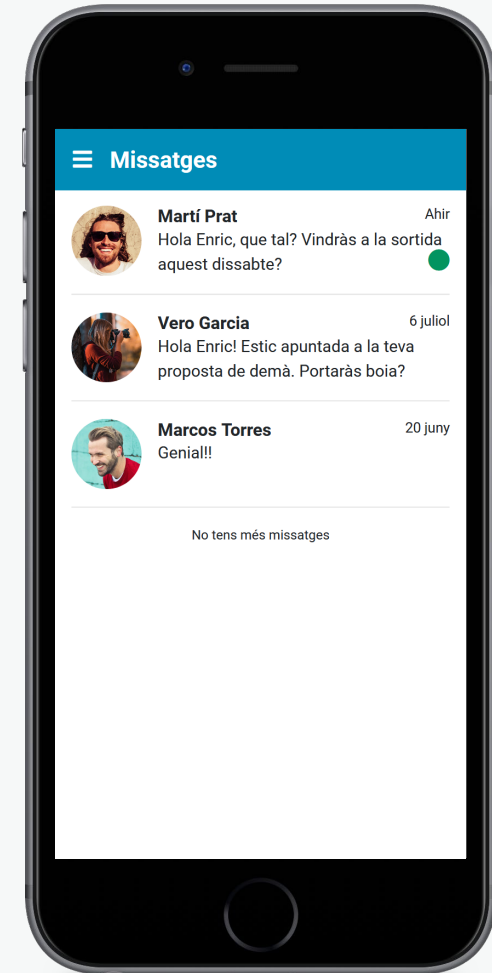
Missatges

Martí Prat
Ahir
Hola Enric, que tal? Vindràs a la sortida aquest dissabte?

Vero Garcia
6 juliol
Hola Enric! Estic apuntada a la teva proposta de demà. Portaràs boia?

Marcos Torres
20 juny
Genial!!

No tens més missatges